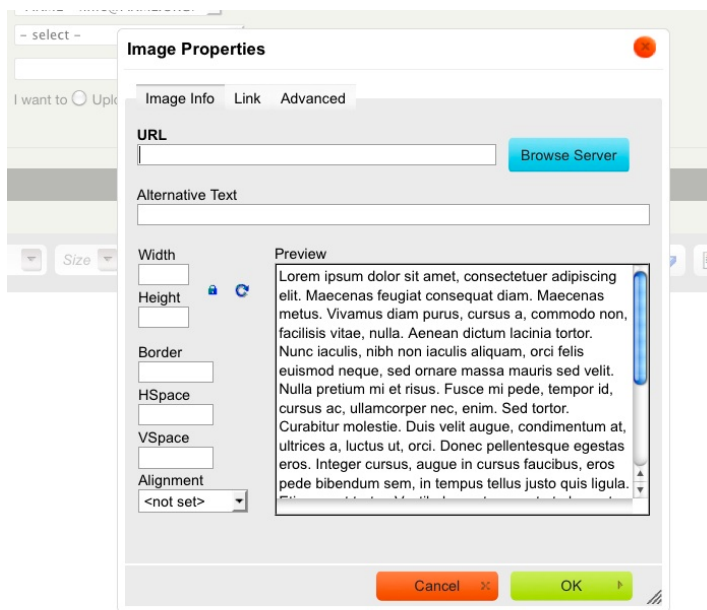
- select -

I want to Uplo

Size

Image Properties

Image Info | Link | Advanced

URL

Browse Server

Alternative Text

Width

Height

Border

HSpace

VSpace

Alignment

<not set>

Preview

Lorem ipsum dolor sit amet, consectetuer adipiscing elit. Maecenas feugiat consequat diam. Maecenas metus. Vivamus diam purus, cursus a, commodo non, facilisis vitae, nulla. Aenean dictum lacinia tortor. Nunc iaculis, nibh non iaculis aliquam, orci felis euismod neque, sed ornare massa mauris sed velit. Nulla pretium mi et risus. Fusce mi pede, tempor id, cursus ac, ullamcorper nec, enim. Sed tortor. Curabitur molestie. Duis velit augue, condimentum at, ultrices a, luctus ut, orci. Donec pellentesque egestas eros. Integer cursus, augue in cursus faucibus, eros pede bibendum sem, in tempus tellus justo quis ligula. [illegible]

Cancel

OK